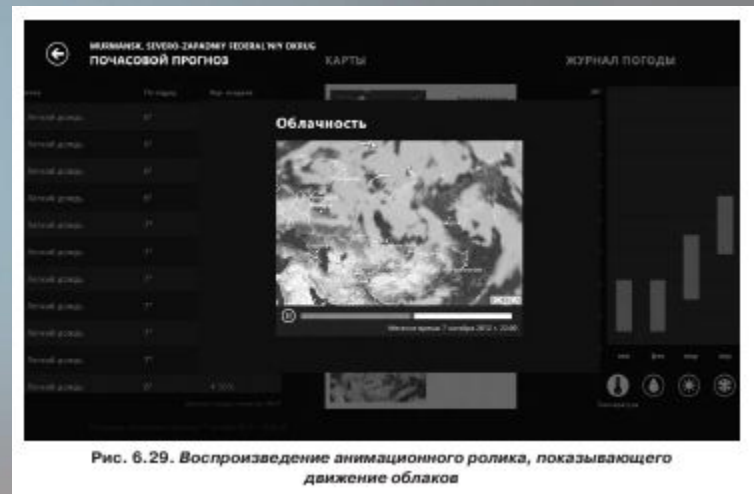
MURMANSK, SEVERO-ZAPADNYY FEDERAL'NYY OKRUG
ПОЧАСОВОЙ ПРОГНОЗ

КАРТЫ

ЖУРНАЛ ПОГОДЫ

Облачность

Легкий дождь
Легкий дождь
Легкий дождь
Легкий дождь
Легкий дождь
Легкий дождь
Легкий дождь
Легкий дождь
Легкий дождь
Легкий дождь
Легкий дождь

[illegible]

Рис. 6.29. Воспроизведение анимационного ролика, показывающего движение облаков